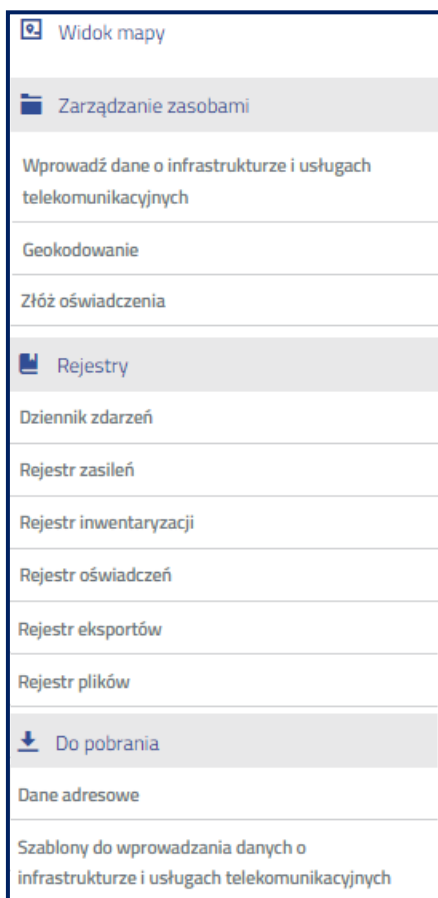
Widok mapy

Zarządzanie zasobami

Wprowadź dane o infrastrukturze i usługach telekomunikacyjnych

Geokodowanie

Złóż oświadczenia

Rejestry

Dziennik zdarzeń

Rejestr zasileń

Rejestr inwentaryzacji

Rejestr oświadczeń

Rejestr eksportów

Rejestr plików

Do pobrania

Dane adresowe

Szablony do wprowadzania danych o infrastrukturze i usługach telekomunikacyjnych